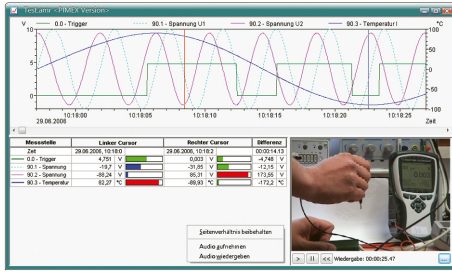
TestAmr <PIMEX Version>

0.0 - Trigger
90.1 - Spannung U1
90.2 - Spannung U2
90.3 - Temperatur I

V
°C
10
5
0
-5
-10
100
50
0
-50
-100

29.06.2006
10:18:00
10:18:05
10:18:10
10:18:15
10:18:20
10:18:25
Zeit

| Messstelle | Linker Cursor | | Rechter Cursor | | Differenz | |
|---|---|---|---|---|---|---|
| Zeit | 29.06.2006, 10:18:0 | | 29.06.2006, 10:18:2 | | 00:00:14.13 | |
| 0.0 - Trigger | 4,751 | V | 0,003 | V | -4,748 | V |
| 90.1 - Spannung | -19,7 | V | -31,85 | V | -12,15 | V |
| 90.2 - Spannung | -88,24 | V | 85,31 | V | 173,55 | V |
| 90.3 - Temperatur | 62,27 | °C | -89,93 | °C | -152,2 | °C |

Seitenverhältnis beibehalten
Audio aufnehmen
Audio wiedergeben

> || << Wiedergabe: 00:00:25.47